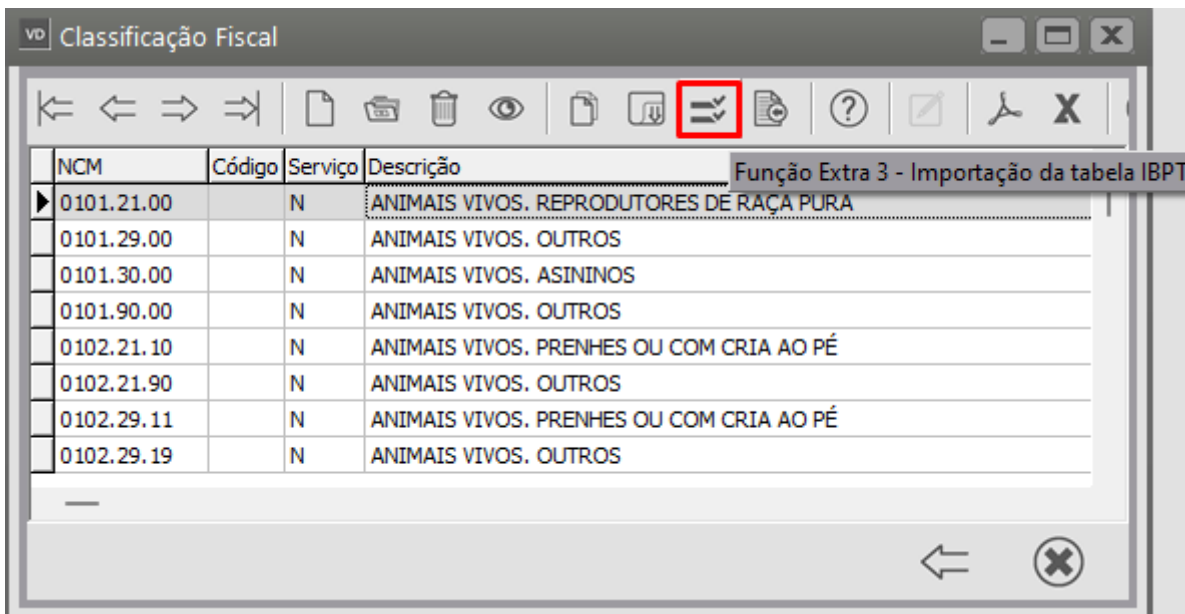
VD Classificação Fiscal

Função Extra 3 - Importação da tabela IBPT

| NCM | Código | Serviço | Descrição |
|---|---|---|---|
| 0101.21.00 | | N | ANIMAIS VIVOS. REPRODUTORES DE RAÇA PURA |
| 0101.29.00 | | N | ANIMAIS VIVOS. OUTROS |
| 0101.30.00 | | N | ANIMAIS VIVOS. ASININOS |
| 0101.90.00 | | N | ANIMAIS VIVOS. OUTROS |
| 0102.21.10 | | N | ANIMAIS VIVOS. PRENHES OU COM CRIA AO PÉ |
| 0102.21.90 | | N | ANIMAIS VIVOS. OUTROS |
| 0102.29.11 | | N | ANIMAIS VIVOS. PRENHES OU COM CRIA AO PÉ |
| 0102.29.19 | | N | ANIMAIS VIVOS. OUTROS |